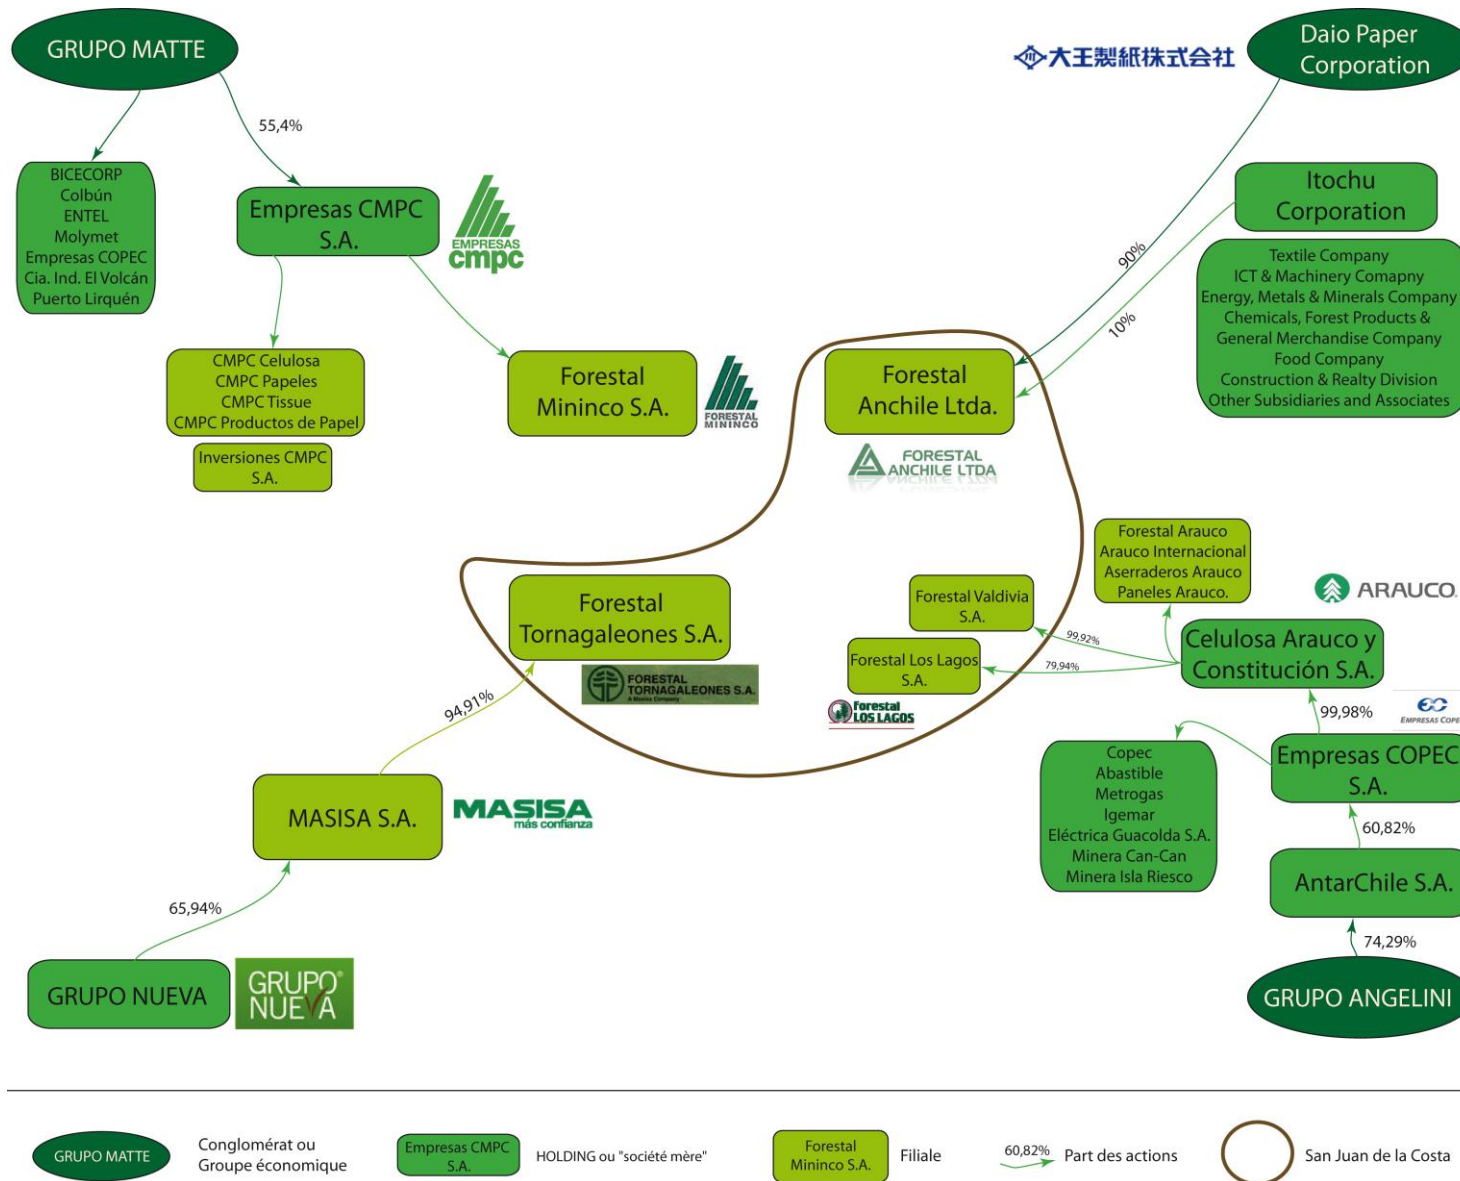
GRUPO MATTE

55,4%

BICECORP
Colbún
ENTEL
Molymet
Empresas COPEC
Cia. Ind. El Volcán
Puerto Lirquén

Empresas CMPC S.A.

EMPRESAS cmpc

CMPC Celulosa
CMPC Papeles
CMPC Tissue
CMPC Productos de Papel

Inversiones CMPC S.A.

Forestal Mininco S.A.

FORESTAL MININCO

大王製紙株式会社

Daio Paper Corporation

Itochu Corporation

Textile Company
ICT & Machinery Comapny
Energy, Metals & Minerals Company
Chemicals, Forest Products & General Merchandise Company
Food Company
Construction & Realty Division
Other Subsidiaries and Associates

90%

10%

Forestal Anchile Ltda.

FORESTAL ANCHILE LTDA

Forestal Arauco
Arauco Internacional
Aserraderos Arauco
Paneles Arauco.

ARAUCO

Forestal Valdivia S.A.

99,92%

Forestal Los Lagos S.A.

79,94%

Celulosa Arauco y Constitución S.A.

forestal LOS LAGOS

Forestal Tornagaleones S.A.

FORESTAL TORNAGALEONES S.A.

94,91%

99,98%

EMPRESAS COPEC

Copec
Abastible
Metrogas
Igemar
Eléctrica Guacolda S.A.
Minera Can-Can
Minera Isla Riesco

Empresas COPEC S.A.

60,82%

MASISA S.A.

MASISA más confianza

AntarChile S.A.

65,94%

74,29%

GRUPO NUEVA

GRUPO NUEVA

GRUPO ANGELINI

GRUPO MATTE
Conglomérat ou Groupe économique

Empresas CMPC S.A.
HOLDING ou "société mère"

Forestal Mininco S.A.
Filiale

60,82%
Part des actions

San Juan de la Costa